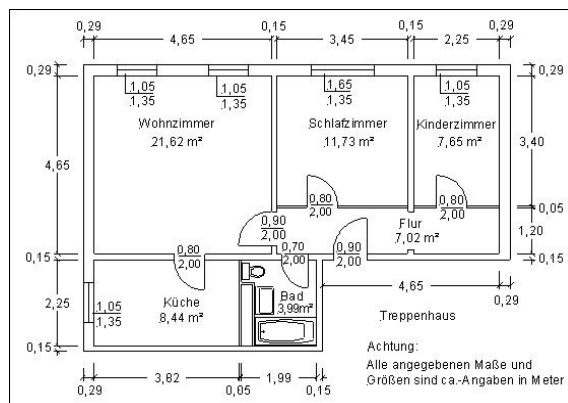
0,29
4,65
0,15
3,45
0,15
2,25
0,29

0,29
1,05
1,35
1,05
1,35
1,65
1,35
1,05
1,35
0,29

Wohnzimmer
21,62 m²

Schlafzimmer
11,73 m²

Kinderzimmer
7,65 m²

4,65

3,40

0,80
2,00

0,80
2,00

0,05

0,90
2,00

Flur
7,02 m²

1,20

0,80
2,00

0,70
2,00

0,90
2,00

0,15

0,15

4,65

0,29

2,25

1,05
1,35

Küche
8,44 m²

Bad
3,99m²

Treppenhaus

0,15

Achtung:
Alle angegebenen Maße und Größen sind ca.-Angaben in Meter

0,29
3,82
0,05
1,99
0,15